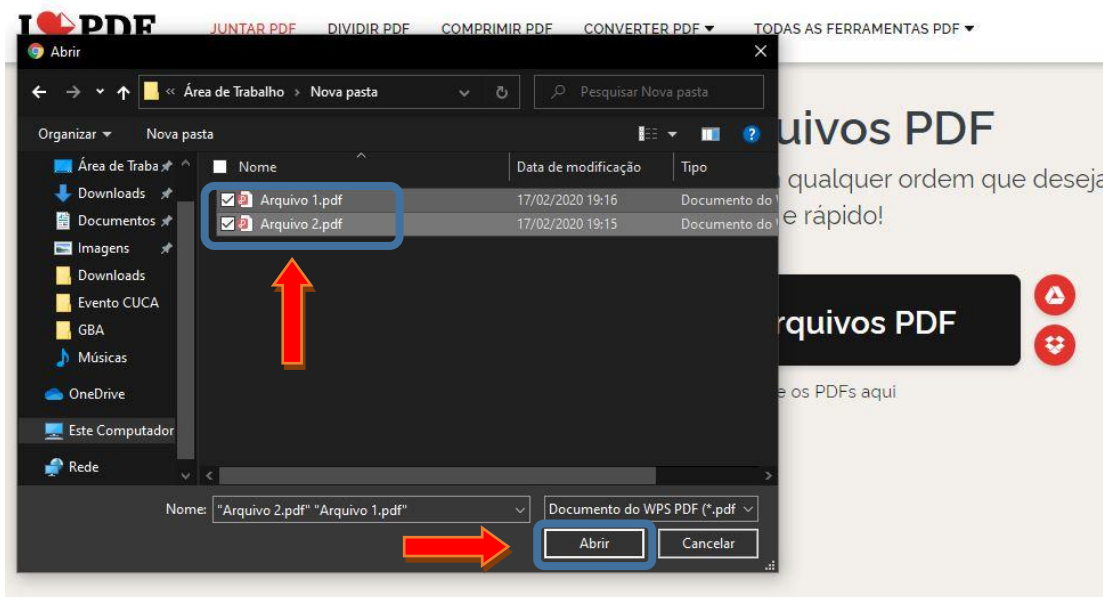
I❤PDF JUNTAR PDF DIVIDIR PDF COMPRIMIR PDF CONVERTER PDF ▾ TODAS AS FERRAMENTAS PDF ▾

Abrir

« Área de Trabalho › Nova pasta

Pesquisar Nova pasta

Organizar ▾ Nova pasta

Área de Traba
Downloads
Documentos
Imagens
Downloads
Evento CUCA
GBA
Músicas
OneDrive
Este Computador
Rede

| Nome | Data de modificação | Tipo |
|---|---|---|
| Arquivo 1.pdf | 17/02/2020 19:16 | Documento do |
| Arquivo 2.pdf | 17/02/2020 19:15 | Documento do |

Nome: "Arquivo 2.pdf" "Arquivo 1.pdf"

Documento do WPS PDF (*.pdf

Abrir Cancelar

uivos PDF

qualquer ordem que deseja

e rápido!

rquivos PDF

e os PDFs aqui